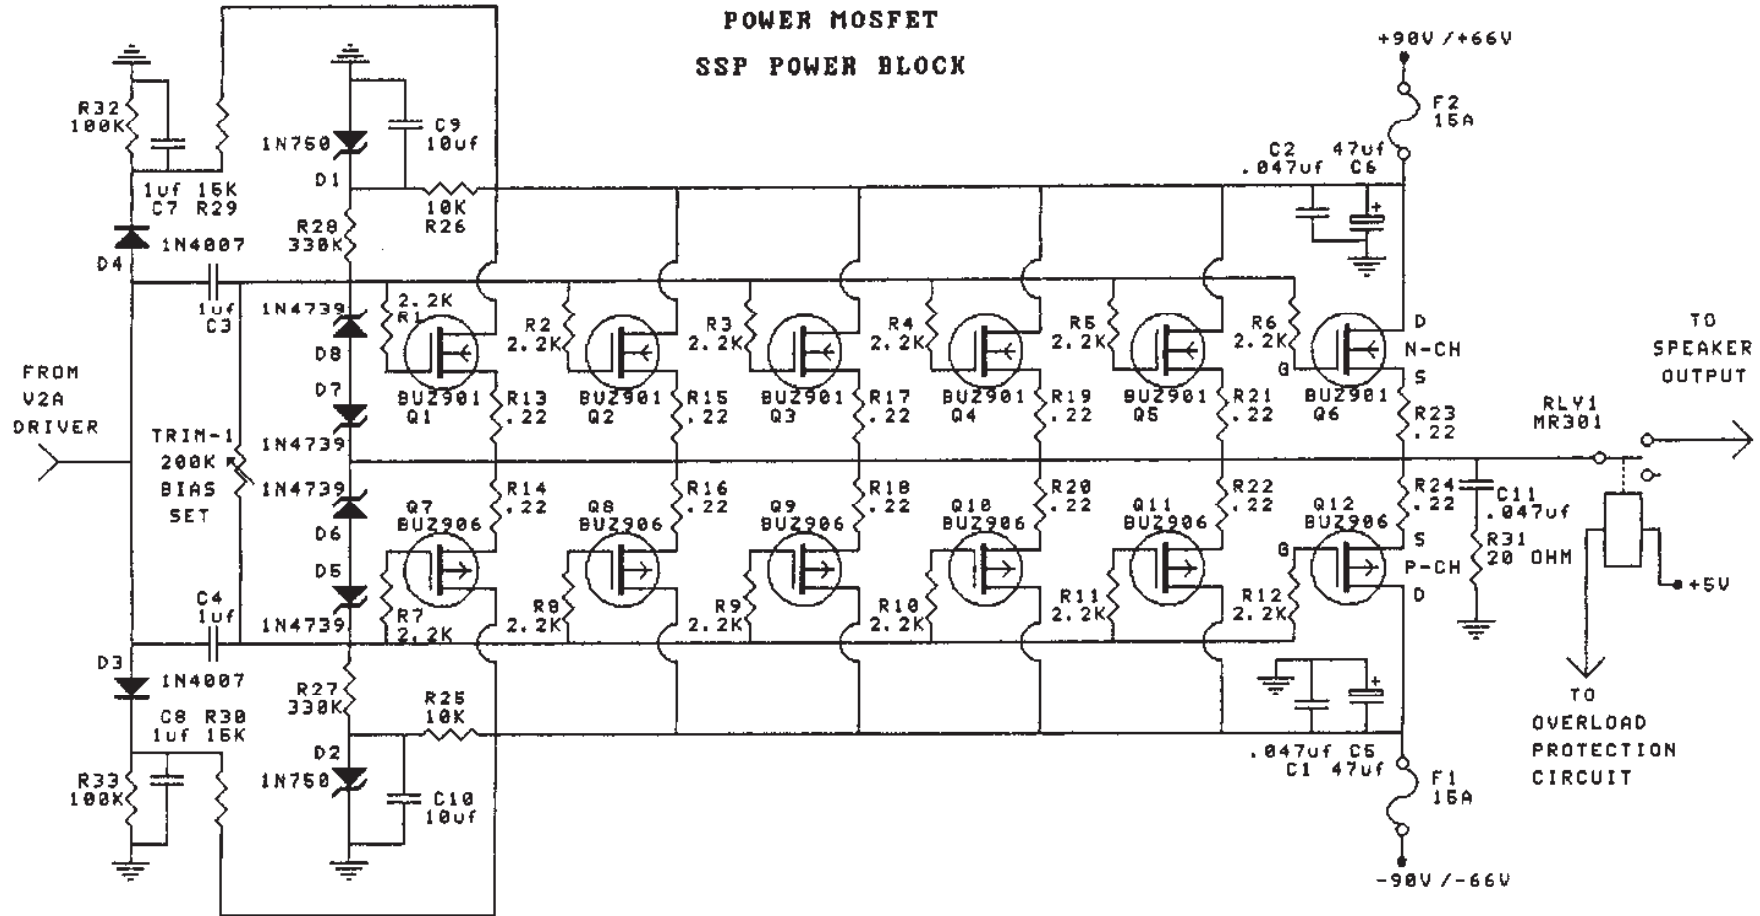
POWER MOSFET

SSP POWER BLOCK

+90V / +66V

F2
15A

C2
.047uf

47uf
C6

R32
100K

1uf
C7

15K
R29

1N750

D1

C9
10uf

10K
R26

R28
330K

D4

1N4007

1uf
C3

1N4739

D8

D7

1N4739

1N4739

D6

D5

1N4739

2.2K
R1

R2
2.2K

R3
2.2K

R4
2.2K

R5
2.2K

R6
2.2K

D

N-CH

G

S

BUZ901
Q1

BUZ901
Q2

BUZ901
Q3

BUZ901
Q4

BUZ901
Q5

BUZ901
Q6

R13
.22

R15
.22

R17
.22

R19
.22

R21
.22

R23
.22

TO
SPEAKER
OUTPUT

FROM
V2A
DRIVER

TRIM-1
200K
BIAS
SET

RLY1
MR301

R14
.22

R16
.22

R18
.22

R20
.22

R22
.22

R24
.22

C11
.047uf

Q7
BUZ906

Q8
BUZ906

Q9
BUZ906

Q10
BUZ906

Q11
BUZ906

Q12
BUZ906

S

G

P-CH

D

R31
20 OHM

+5V

C4
1uf

R7
2.2K

R8
2.2K

R9
2.2K

R10
2.2K

R11
2.2K

R12
2.2K

D3

1N4007

R27
330K

R25
10K

C8
1uf

R30
15K

D2

1N750

R33
100K

C10
10uf

.047uf
C1

C5
47uf

F1
15A

TO
OVERLOAD
PROTECTION
CIRCUIT

-90V / -66V